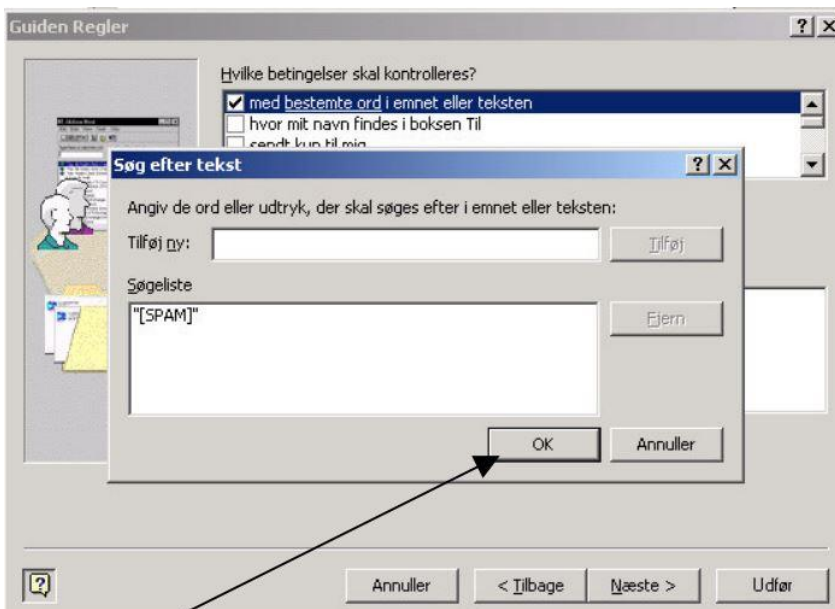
Guiden Regler

?
X

Hvilke betingelser skal kontrolleres?

med bestemte ord i emnet eller teksten
hvor mit navn findes i boksen Til
sendt kun til mig

Søg efter tekst

?
X

Angiv de ord eller udtryk, der skal søges efter i emnet eller teksten:

Tilføj ny:

Tilføj

Søgeliste

"[SPAM]"

Fjern

OK

Annuller

Annuller

< Tilbage

Næste >

Udfør